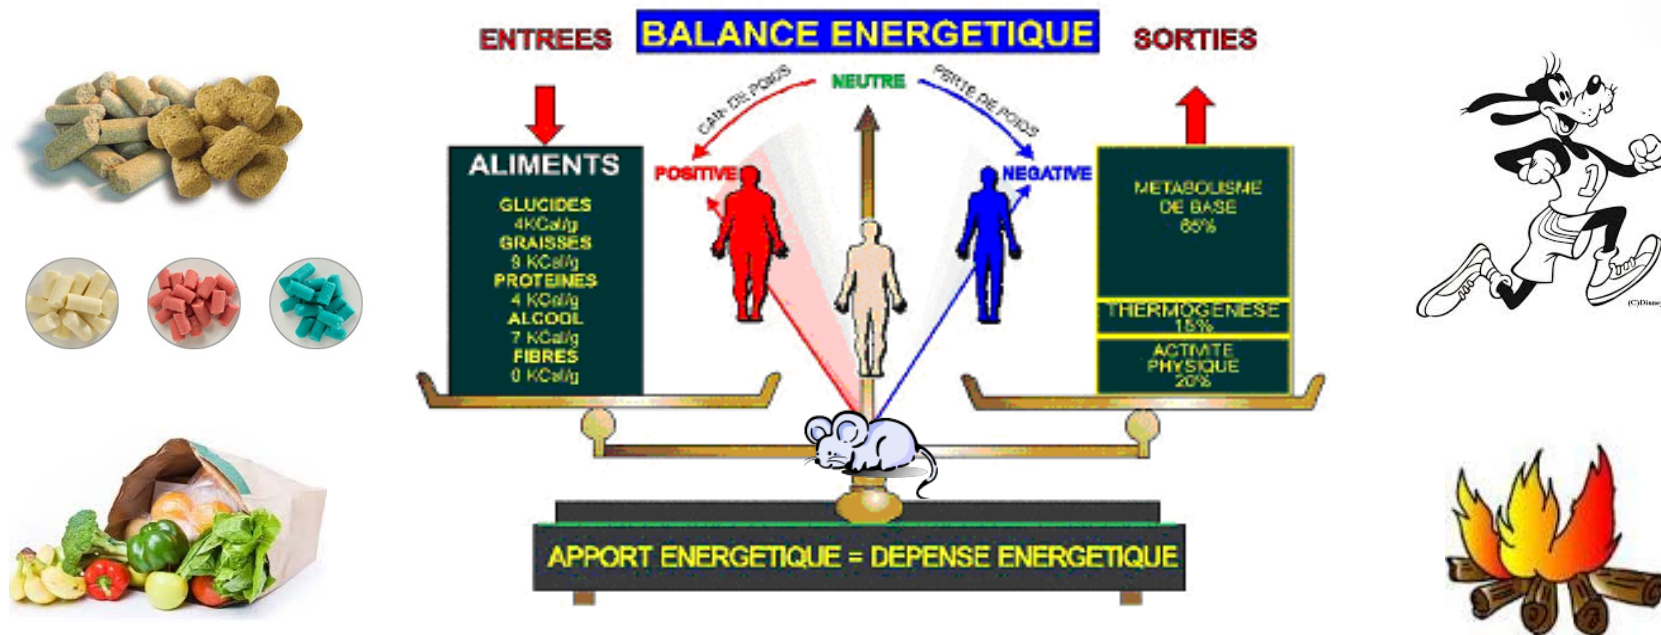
ENTREES

BALANCE ENERGETIQUE

SORTIES

GAIN DE POIDS

NEUTRE

PERTE DE POIDS

ALIMENTS

GLUCIDES
4KCal/g
GRAISSES
9 KCal/g
PROTEINES
4 KCal/g
ALCOOL
7 KCal/g
FIBRES
0 KCal/g

POSITIVE

NEGATIVE

METABOLISME DE BASE 65%

THERMOGENESE 15%

ACTIVITE PHYSIQUE 20%

(C)Disney

APPORT ENERGETIQUE = DEPENSE ENERGETIQUE